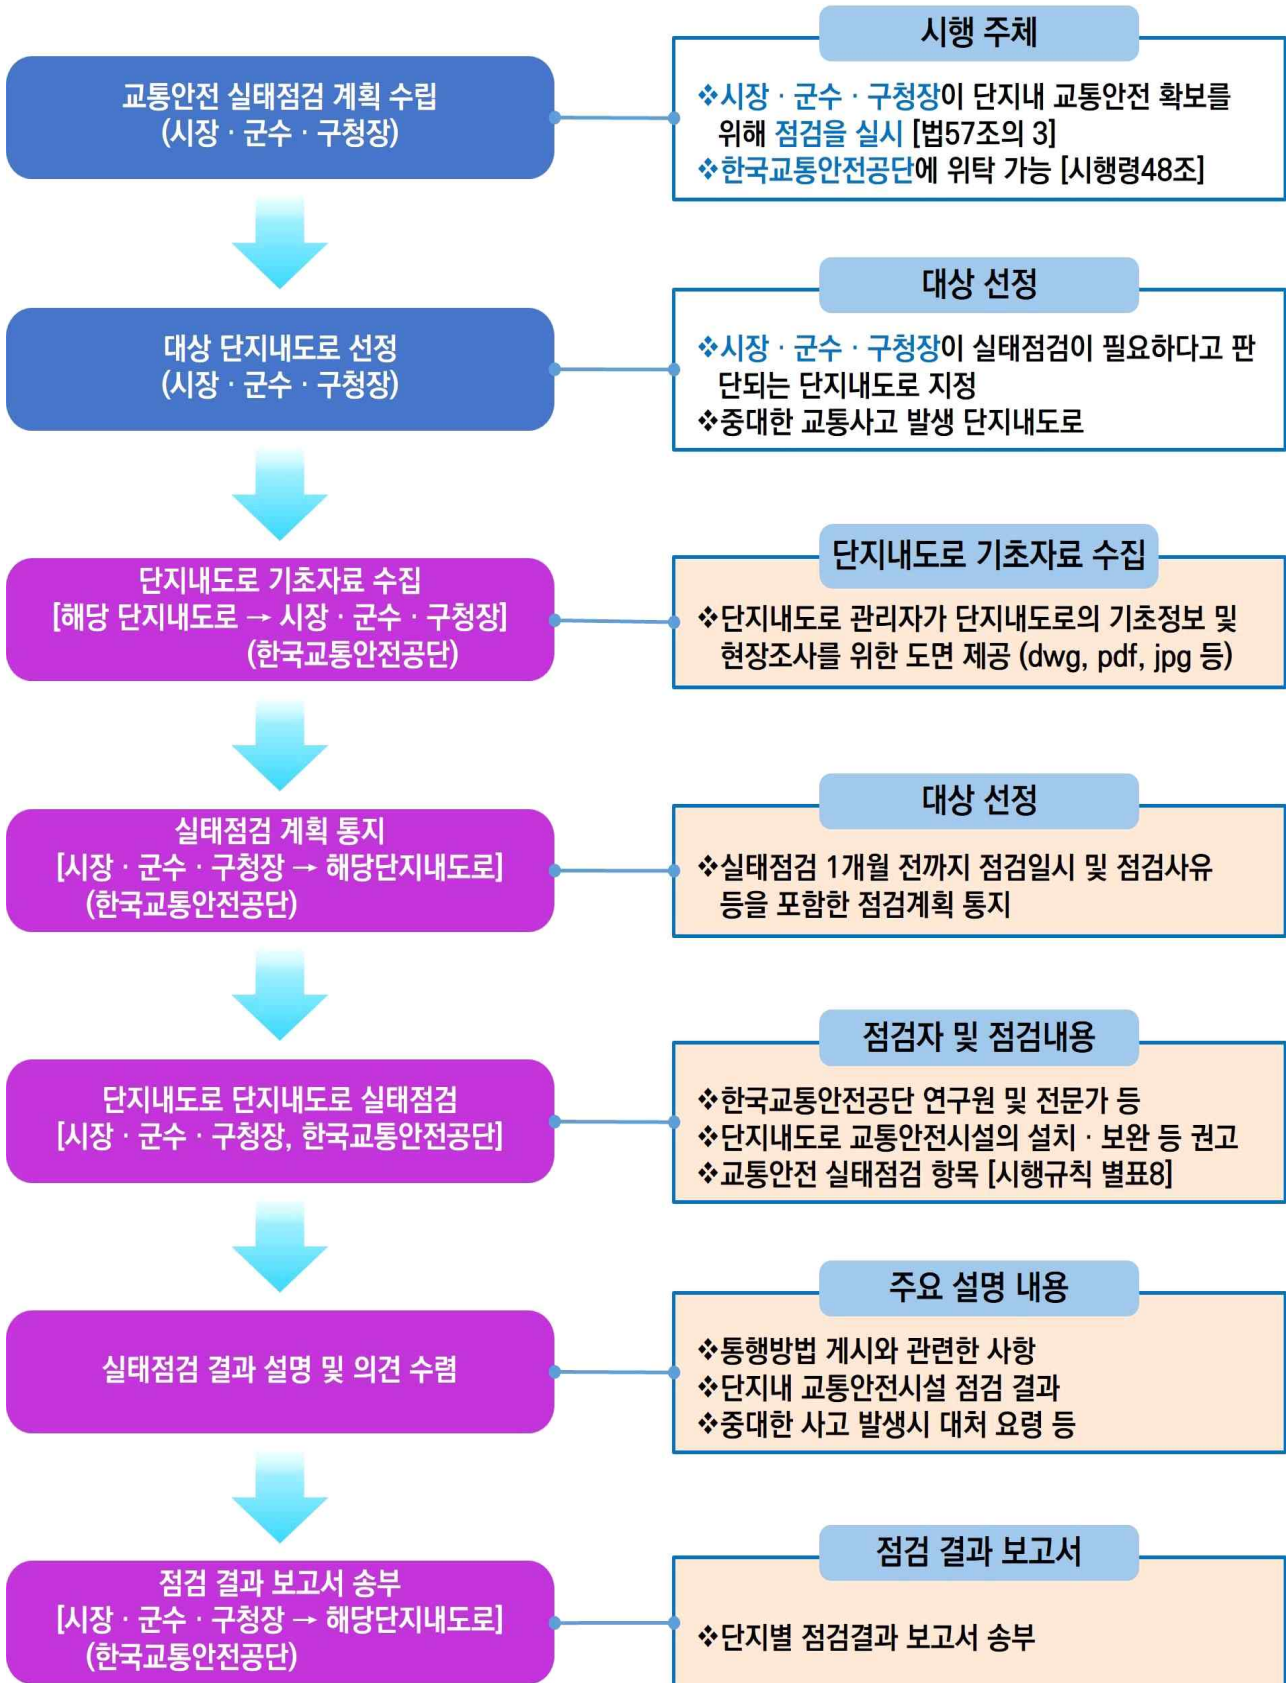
교통안전 실태점검 계획 수립
(시장 · 군수 · 구청장)

시행 주체

❖시장 · 군수 · 구청장이 단지내 교통안전 확보를 위해 점검을 실시 [법57조의 3]
❖한국교통안전공단에 위탁 가능 [시행령48조]

대상 단지내도로 선정
(시장 · 군수 · 구청장)

대상 선정

❖시장 · 군수 · 구청장이 실태점검이 필요하다고 판단되는 단지내도로 지정
❖중대한 교통사고 발생 단지내도로

단지내도로 기초자료 수집
[해당 단지내도로 → 시장 · 군수 · 구청장]
(한국교통안전공단)

단지내도로 기초자료 수집

❖단지내도로 관리자가 단지내도로의 기초정보 및 현장조사를 위한 도면 제공 (dwg, pdf, jpg 등)

실태점검 계획 통지
[시장 · 군수 · 구청장 → 해당단지내도로]
(한국교통안전공단)

대상 선정

❖실태점검 1개월 전까지 점검일시 및 점검사유 등을 포함한 점검계획 통지

단지내도로 단지내도로 실태점검
[시장 · 군수 · 구청장, 한국교통안전공단]

점검자 및 점검내용

❖한국교통안전공단 연구원 및 전문가 등
❖단지내도로 교통안전시설의 설치 · 보완 등 권고
❖교통안전 실태점검 항목 [시행규칙 별표8]

실태점검 결과 설명 및 의견 수렴

주요 설명 내용

❖통행방법 게시와 관련한 사항
❖단지내 교통안전시설 점검 결과
❖중대한 사고 발생시 대처 요령 등

점검 결과 보고서 송부
[시장 · 군수 · 구청장 → 해당단지내도로]
(한국교통안전공단)

점검 결과 보고서

❖단지별 점검결과 보고서 송부